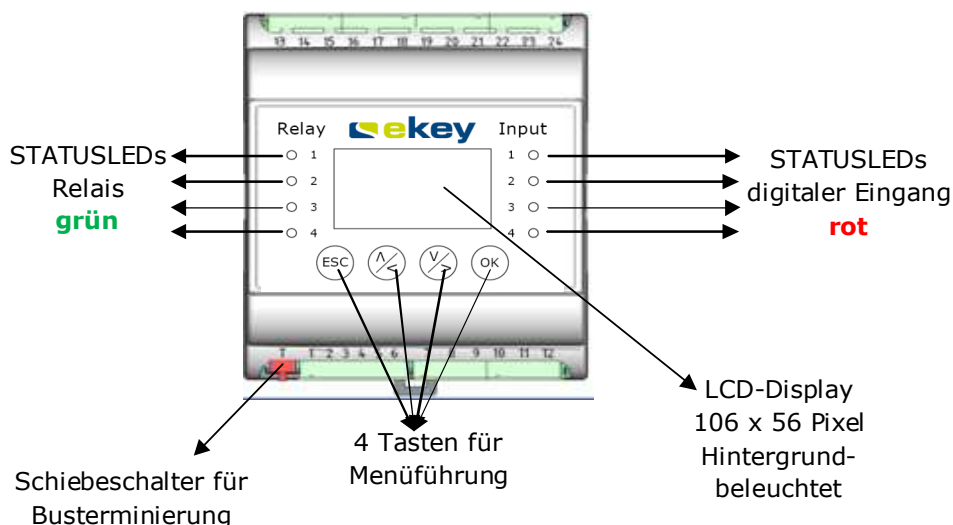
13 14 15 16 17 18 19 20 21 22 23 24

Relay
ekey
Input

STATUSLEDs
Relais
grün

1
2
3
4

1
2
3
4

STATUSLEDs
digitaler Eingang
rot

ESC
OK

T 1 2 3 4 5 6 7 8 9 10 11 12

LCD-Display
106 x 56 Pixel
Hintergrundbeleuchtet

4 Tasten für
Menüführung

Schiebeschalter für
Busterminierung